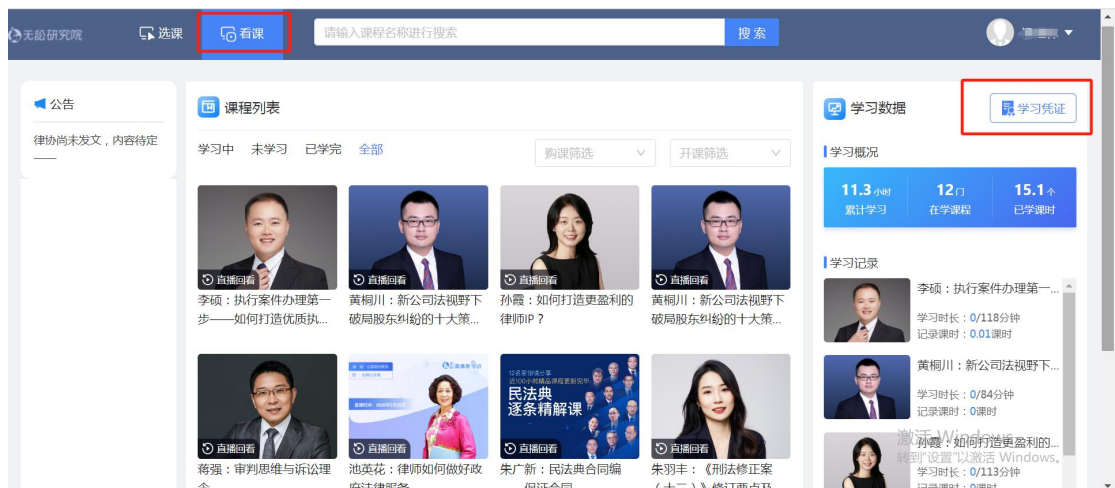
无龄研究院 选课 看课 请输入课程名称进行搜索 搜索

公告
律协尚未发文，内容待定——

课程列表
学习中 未学习 已学完 全部
购课筛选 开课筛选

直播回看
李硕：执行案件办理第一步——如何打造优质执...
直播回看
黄桐川：新公司法视野下破局股东纠纷的十大策...
直播回看
孙霞：如何打造更盈利的律师IP？
直播回看
黄桐川：新公司法视野下破局股东纠纷的十大策...
直播回看
蒋强：审判思维与诉讼理念
直播回看
池英花：律师如何做好政府法律服务
民法典 逐条精解课
直播回看
朱广新：民法典合同编...
直播回看
朱明丰：《刑法修正案（十二）》修订要点及...

学习数据
学习凭证
学习概况
11.3小时 累计学习
12门 在学课程
15.1个 已学课时

学习记录
李硕：执行案件办理第一...
学习时长：0/118分钟
记录课时：0.01课时
黄桐川：新公司法视野下...
学习时长：0/84分钟
记录课时：0课时
孙霞：如何打造更盈利的...
学习时长：0/113分钟
记录课时：0课时

激活 Windows
转到"设置"以激活 Windows。